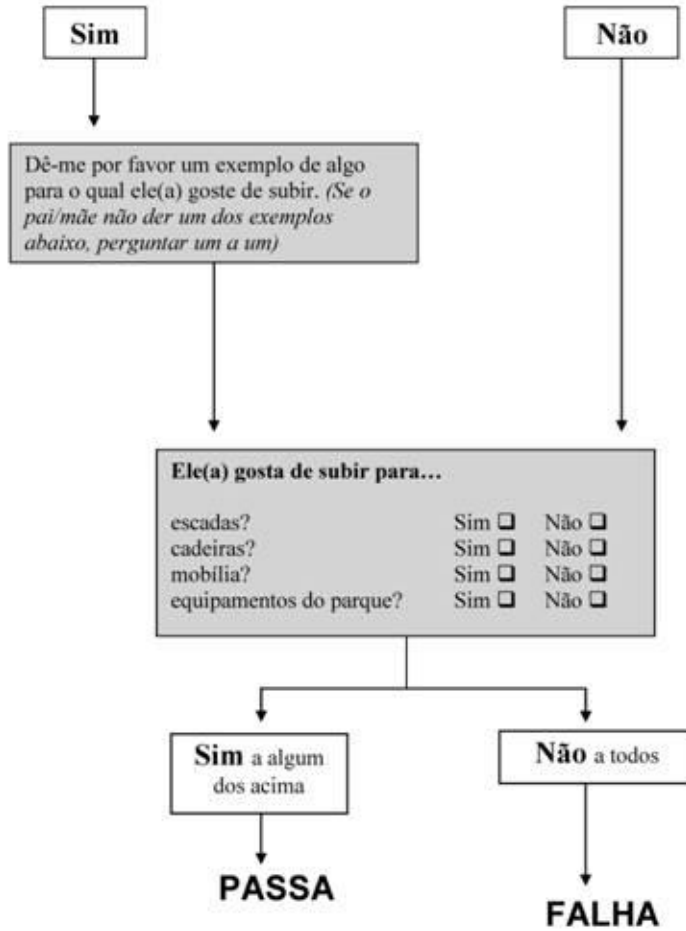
Sim

Não

Dê-me por favor um exemplo de algo para o qual ele(a) goste de subir. *(Se o pai/mãe não der um dos exemplos abaixo, perguntar um a um)*

**Ele(a) gosta de subir para…**

| | | |
|---|---|---|
| escadas? | Sim ❑ | Não ❑ |
| cadeiras? | Sim ❑ | Não ❑ |
| mobília? | Sim ❑ | Não ❑ |
| equipamentos do parque? | Sim ❑ | Não ❑ |

**Sim** a algum dos acima

**Não** a todos

PASSA

FALHA